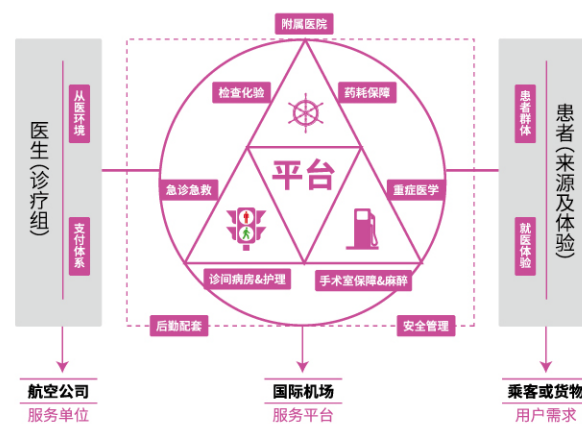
医生(诊疗组)

从医环境

支付体系

附属医院

检查化验

药耗保障

平台

急诊急救

重症医学

诊间病房&护理

手术室保障&麻醉

后勤配套

安全管理

患者(来源及体验)

患者群体

就医体验

航空公司
服务单位

国际机场
服务平台

乘客或货物
用户需求